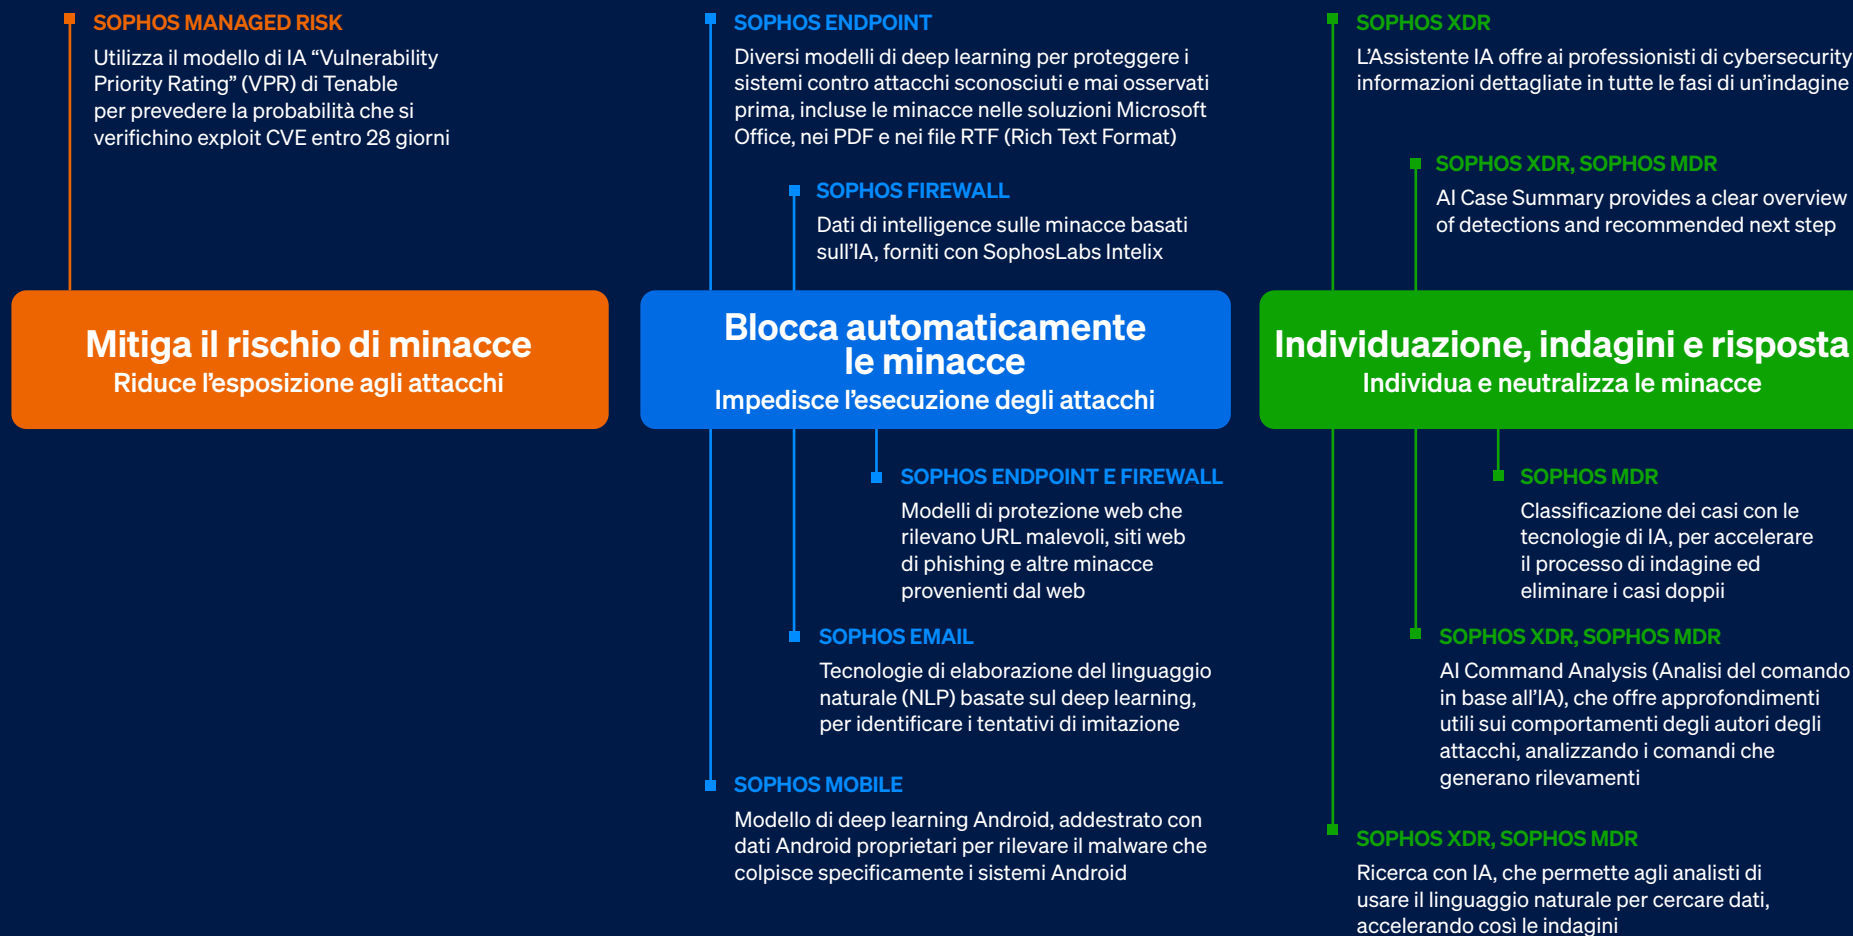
SOPHOS MANAGED RISK
Utilizza il modello di IA “Vulnerability Priority Rating” (VPR) di Tenable per prevedere la probabilità che si verifichino exploit CVE entro 28 giorni

Mitiga il rischio di minacce
Riduce l’esposizione agli attacchi

SOPHOS ENDPOINT
Diversi modelli di deep learning per proteggere i sistemi contro attacchi sconosciuti e mai osservati prima, incluse le minacce nelle soluzioni Microsoft Office, nei PDF e nei file RTF (Rich Text Format)

SOPHOS FIREWALL
Dati di intelligence sulle minacce basati sull’IA, forniti con SophosLabs Intelix

Blocca automaticamente le minacce
Impedisce l’esecuzione degli attacchi

SOPHOS ENDPOINT E FIREWALL
Modelli di protezione web che rilevano URL malevoli, siti web di phishing e altre minacce provenienti dal web

SOPHOS EMAIL
Tecnologie di elaborazione del linguaggio naturale (NLP) basate sul deep learning, per identificare i tentativi di imitazione

SOPHOS MOBILE
Modello di deep learning Android, addestrato con dati Android proprietari per rilevare il malware che colpisce specificamente i sistemi Android

SOPHOS XDR
L’Assistente IA offre ai professionisti di cybersecurity informazioni dettagliate in tutte le fasi di un’indagine

SOPHOS XDR, SOPHOS MDR
AI Case Summary provides a clear overview of detections and recommended next step

Individuazione, indagini e risposta
Individua e neutralizza le minacce

SOPHOS MDR
Classificazione dei casi con le tecnologie di IA, per accelerare il processo di indagine ed eliminare i casi doppii

SOPHOS XDR, SOPHOS MDR
AI Command Analysis (Analisi del comando in base all’IA), che offre approfondimenti utili sui comportamenti degli autori degli attacchi, analizzando i comandi che generano rilevamenti

SOPHOS XDR, SOPHOS MDR
Ricerca con IA, che permette agli analisti di usare il linguaggio naturale per cercare dati, accelerando così le indagini